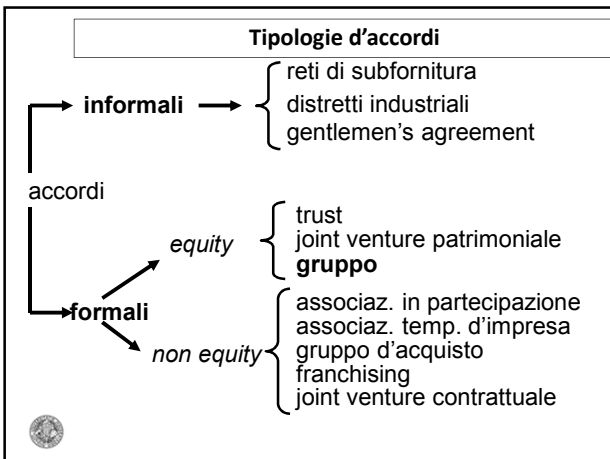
Tipologie d'accordi

informali

reti di subfornitura
distretti industriali
gentlemen's agreement

accordi

equity

trust
joint venture patrimoniale
gruppo

formali

non equity

associaz. in partecipazione
associaz. temp. d'impresa
gruppo d'acquisto
franchising
joint venture contrattuale